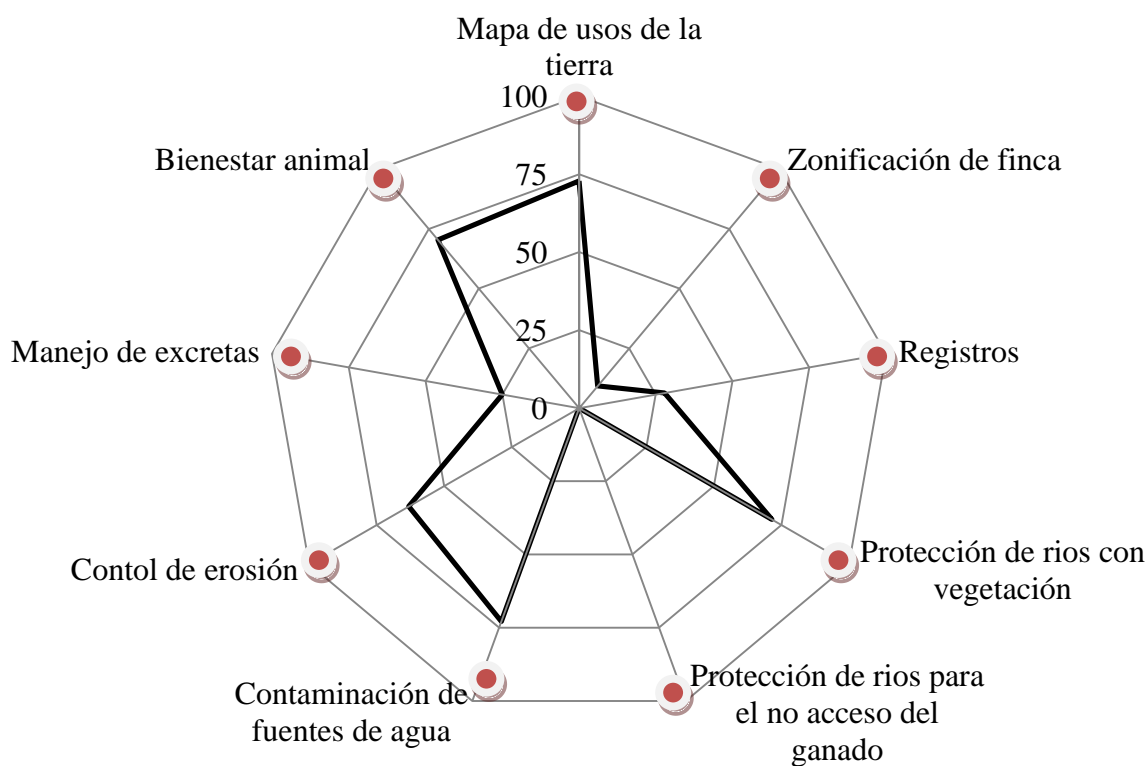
Mapa de usos de la tierra

100

75

50

25

0

Zonificación de finca

Registros

Protección de rios con vegetación

Protección de rios para el no acceso del ganado

Contaminación de fuentes de agua

Contol de erosión

Manejo de excretas

Bienestar animal